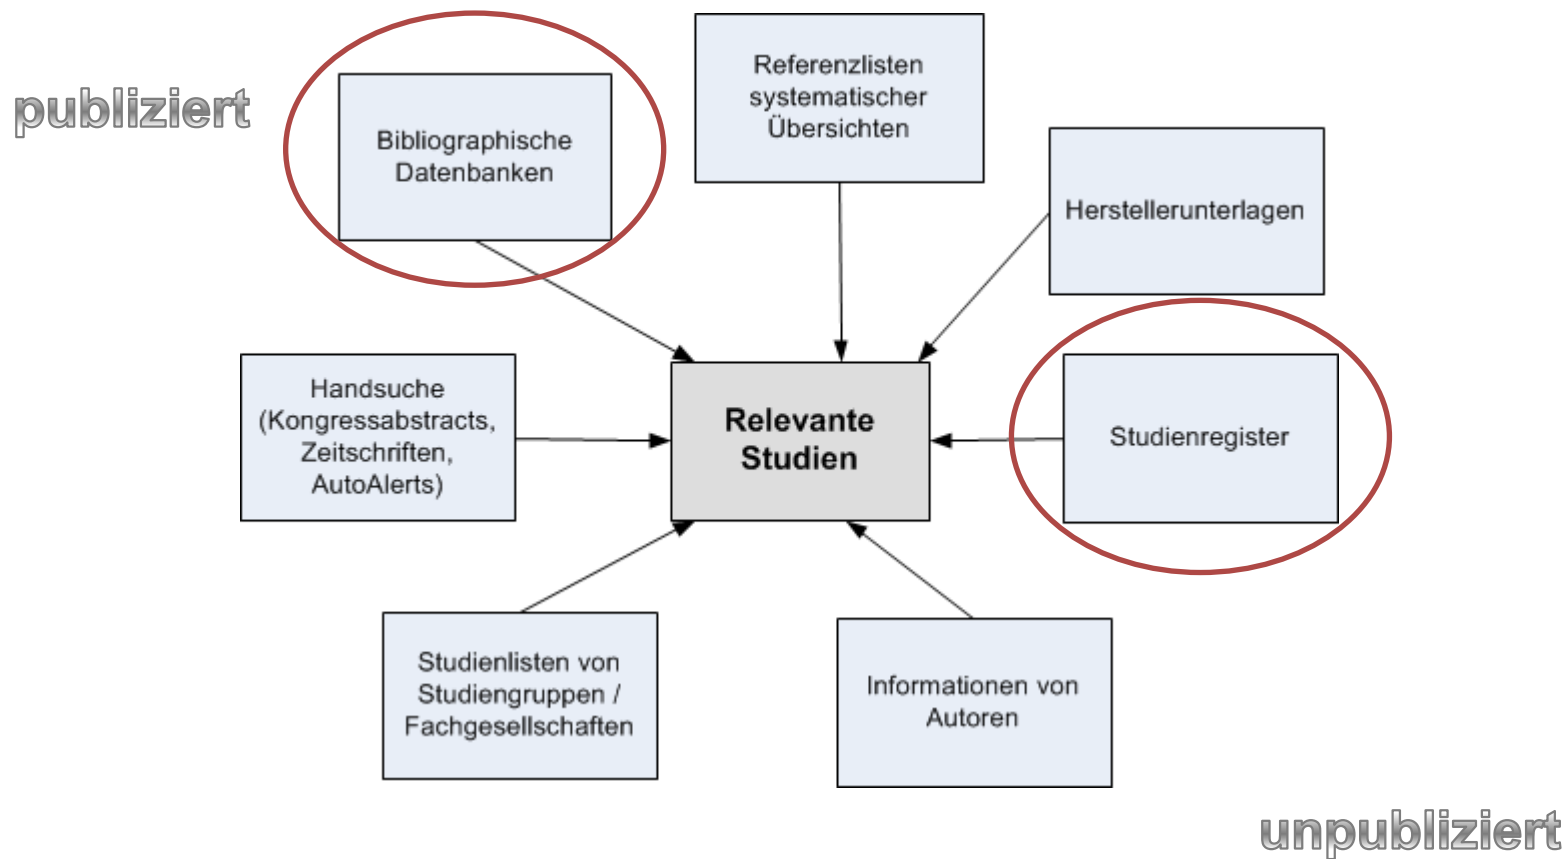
publiziert

Bibliographische Datenbanken

Referenzlisten systematischer Übersichten

Herstellerunterlagen

Handsuche (Kongressabstracts, Zeitschriften, AutoAlerts)

Relevante Studien

Studienregister

Studienlisten von Studiengruppen / Fachgesellschaften

Informationen von Autoren

unpubliziert